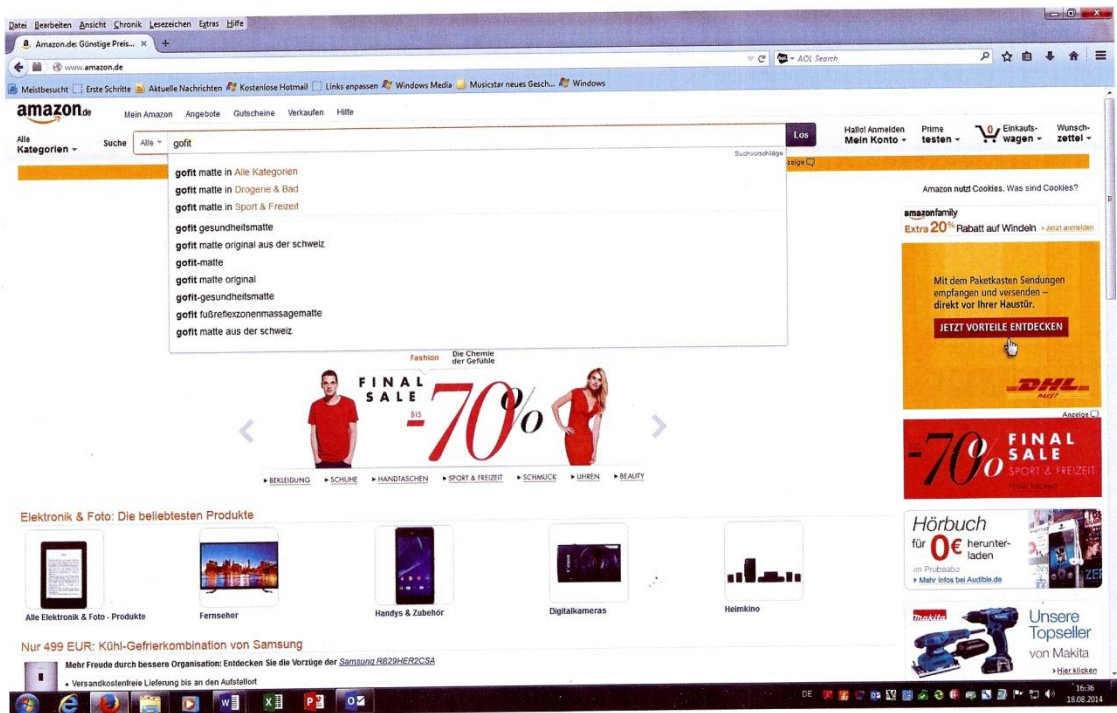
Datei Bearbeiten Ansicht Chronik Lesezeichen Extras Hilfe

Amazon.de: Günstige Preis... ×

www.amazon.de

AOL Search

Meistbesucht Erste Schritte Aktuelle Nachrichten Kostenlose Hotmail Links anpassen Windows Media Musicstar neues Gesch... Windows

amazon.de Mein Amazon Angebote Gutscheine Verkaufen Hilfe

Alle Kategorien Suche Alle gofit Los Hallo! Anmelden Mein Konto Prime testen 0 Einkaufswagen Wunschzettel

Suchvorschläge

gofit matte in Alle Kategorien
gofit matte in Drogerie & Bad
gofit matte in Sport & Freizeit
gofit gesundheitsmatte
gofit matte original aus der schweiz
gofit-matte
gofit matte original
gofit-gesundheitsmatte
gofit fußreflexzonenmassagematte
gofit matte aus der schweiz

Anzeige

Amazon nutzt Cookies. Was sind Cookies?

amazonfamily
Extra 20% Rabatt auf Windeln › Jetzt anmelden

Mit dem Paketkasten Sendungen empfangen und versenden – direkt vor Ihrer Haustür.
JETZT VORTEILE ENTDECKEN
DHL PAKET

Fashion Die Chemie der Gefühle

FINAL SALE BIS -70%

▸ BEKLEIDUNG ▸ SCHUHE ▸ HANDTASCHEN ▸ SPORT & FREIZEIT ▸ SCHMUCK ▸ UHREN ▸ BEAUTY

Anzeige

BIS -70% FINAL SALE SPORT & FREIZEIT
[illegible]

Elektronik & Foto: Die beliebtesten Produkte

Alle Elektronik & Foto - Produkte
Fernseher
Handys & Zubehör
Digitalkameras
Heimkino

Hörbuch für 0€ herunterladen
im Probeabo
› Mehr Infos bei Audible.de

makita Unsere Topseller von Makita
› Hier klicken

Nur 499 EUR: Kühl-Gefrierkombination von Samsung

Mehr Freude durch bessere Organisation: Entdecken Sie die Vorzüge der Samsung RB29HER2CSA
• Versandkostenfreie Lieferung bis an den Aufstellort

DE 16:36 18.08.2014